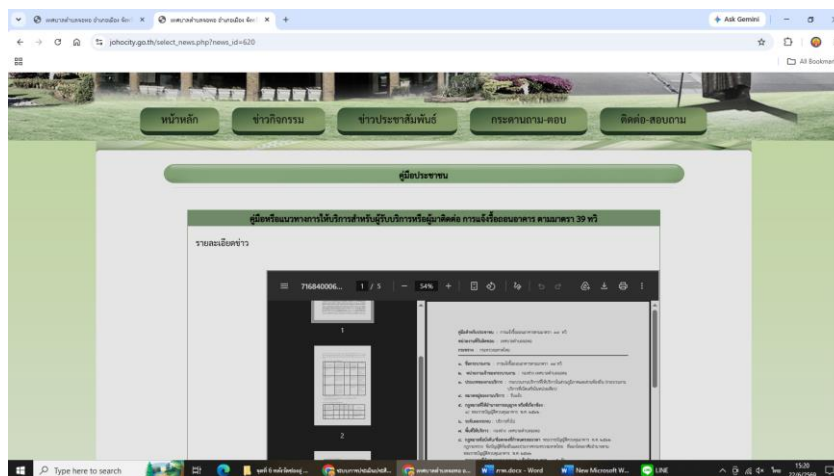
เทศบาลตำบลจอหอ อำเภอเมือง จังหวัด ×
เทศบาลตำบลจอหอ อำเภอเมือง จังหวัด ×
+
Ask Gemini
johocity.go.th/select_news.php?news_id=620
All Bookmarks

หน้าหลัก
ข่าวกิจกรรม
ข่าวประชาสัมพันธ์
กระดานถาม-ตอบ
ติดต่อ-สอบถาม

คู่มือประชาชน

คู่มือหรือแนวทางการให้บริการสำหรับผู้รับบริการหรือผู้มาติดต่อ การแจ้งรื้อถอนอาคาร ตามมาตรา 39 ทวิ

รายละเอียดข่าว

716840006...
1 / 5
54%
+

1
2

Type here to search
Word
New Microsoft W...
LINE
15:20